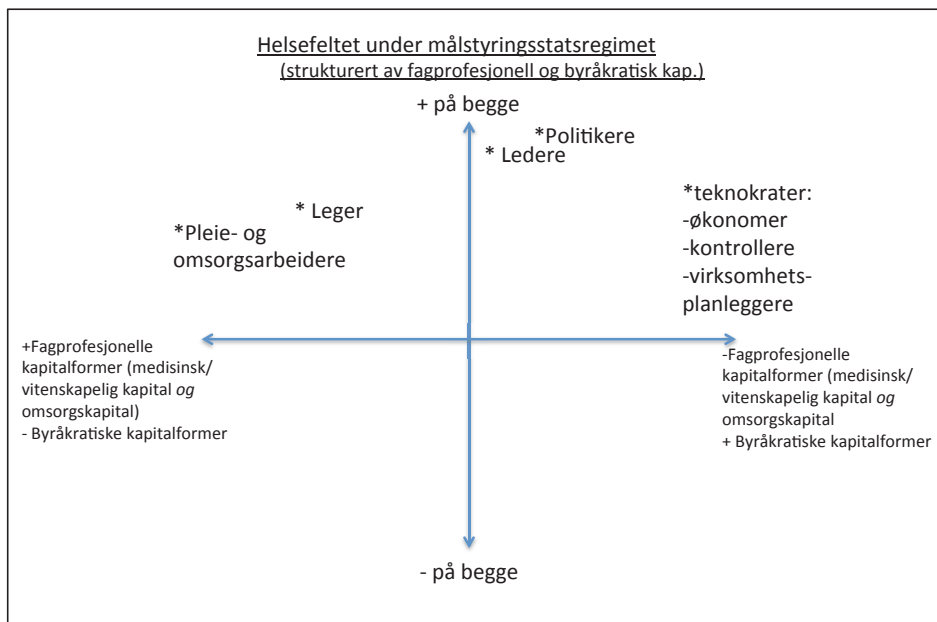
Helsefeltet under målstyringsstatsregimet
(strukturert av fagprofesjonell og byråkratisk kap.)

+ på begge

*Politikere

* Ledere

* Leger

*Pleie- og omsorgsarbeidere

*teknokrater:
-økonomer
-kontrollere
-virksomhetsplanleggere

+Fagprofesjonelle kapitalformer (medisinsk/ vitenskapelig kapital *og* omsorgskapital)
- Byråkratiske kapitalformer

-Fagprofesjonelle kapitalformer (medisinsk/ vitenskapelig kapital *og* omsorgskapital
+ Byråkratiske kapitalformer

- på begge